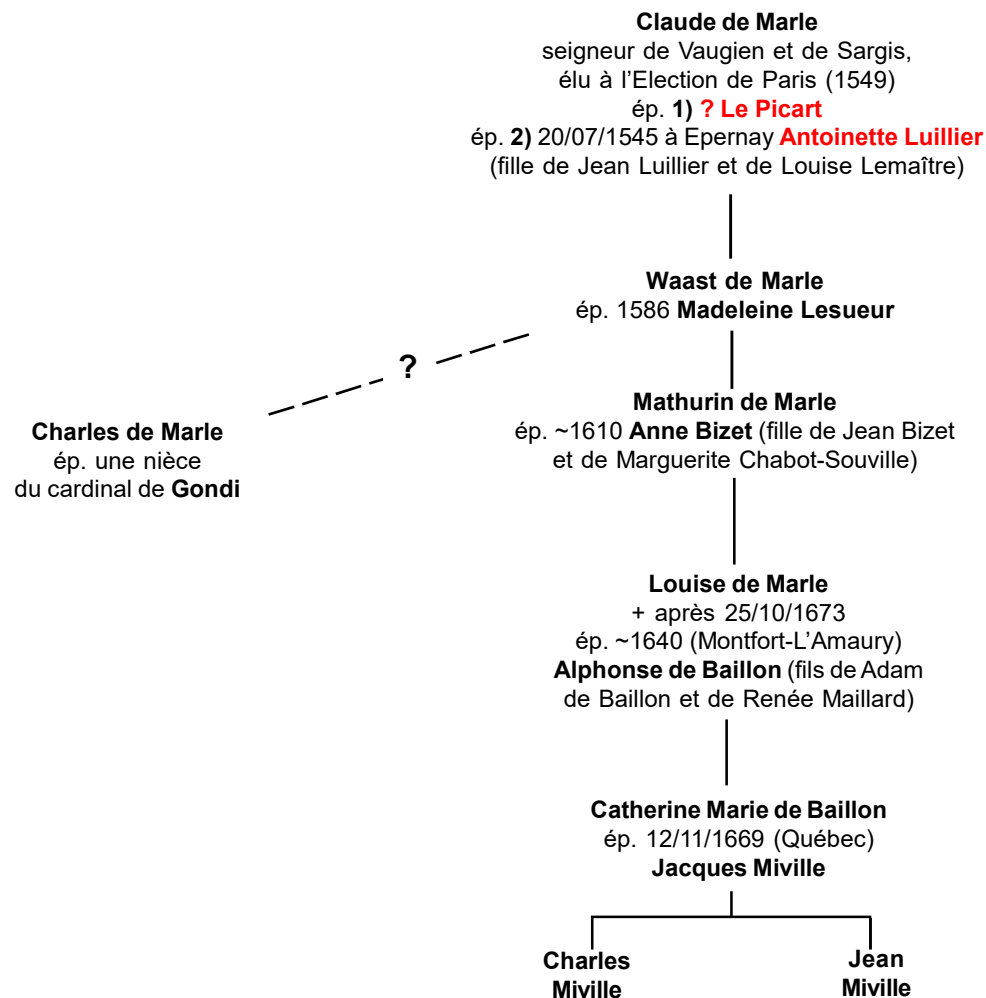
Claude de Marle
seigneur de Vaugien et de Sargis,
élu à l'Election de Paris (1549)
ép. 1) ? Le Picart
ép. 2) 20/07/1545 à Epernay Antoinette Luillier
(fille de Jean Luillier et de Louise Lemaître)

Waast de Marle
ép. 1586 Madeleine Lesueur

?

Charles de Marle
ép. une nièce
du cardinal de Gondi

Mathurin de Marle
ép. ~1610 Anne Bizet (fille de Jean Bizet
et de Marguerite Chabot-Souville)

Louise de Marle
+ après 25/10/1673
ép. ~1640 (Montfort-L'Amaury)
Alphonse de Baillon (fils de Adam
de Baillon et de Renée Maillard)

Catherine Marie de Baillon
ép. 12/11/1669 (Québec)
Jacques Miville

Charles
Miville

Jean
Miville